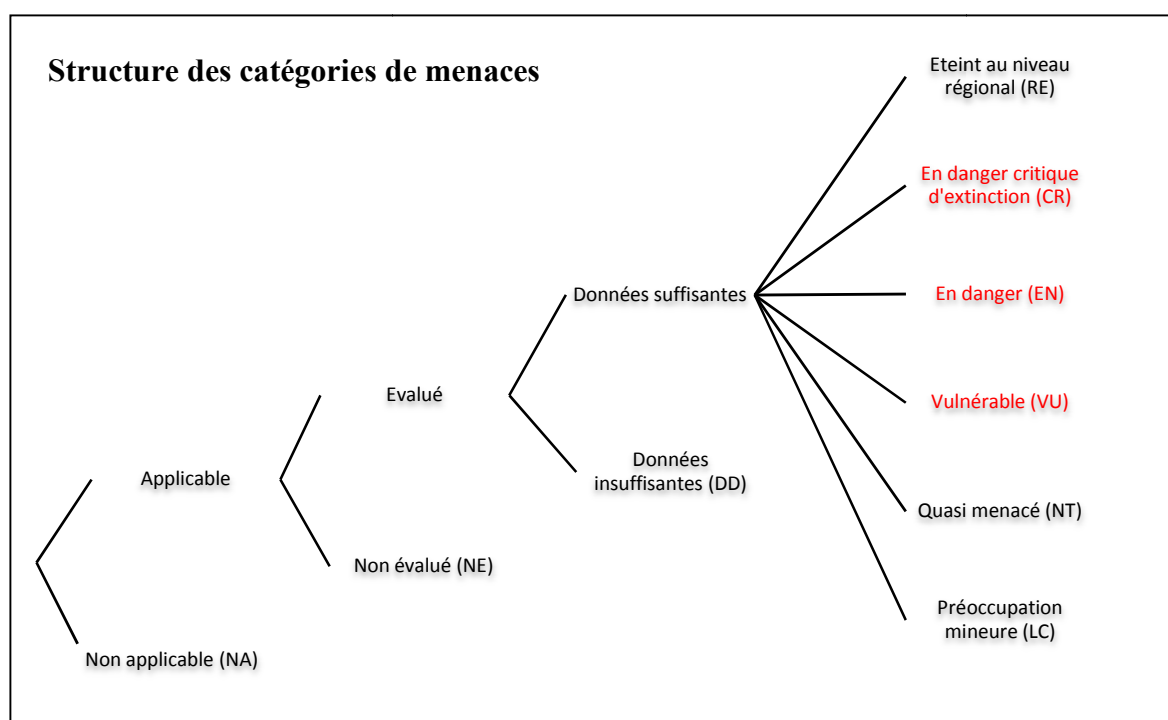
Structure des catégories de menaces

Eteint au niveau régional (RE)

En danger critique d'extinction (CR)

Données suffisantes

En danger (EN)

Evalué

Vulnérable (VU)

Applicable

Données insuffisantes (DD)

Quasi menacé (NT)

Non évalué (NE)

Préoccupation mineure (LC)

Non applicable (NA)